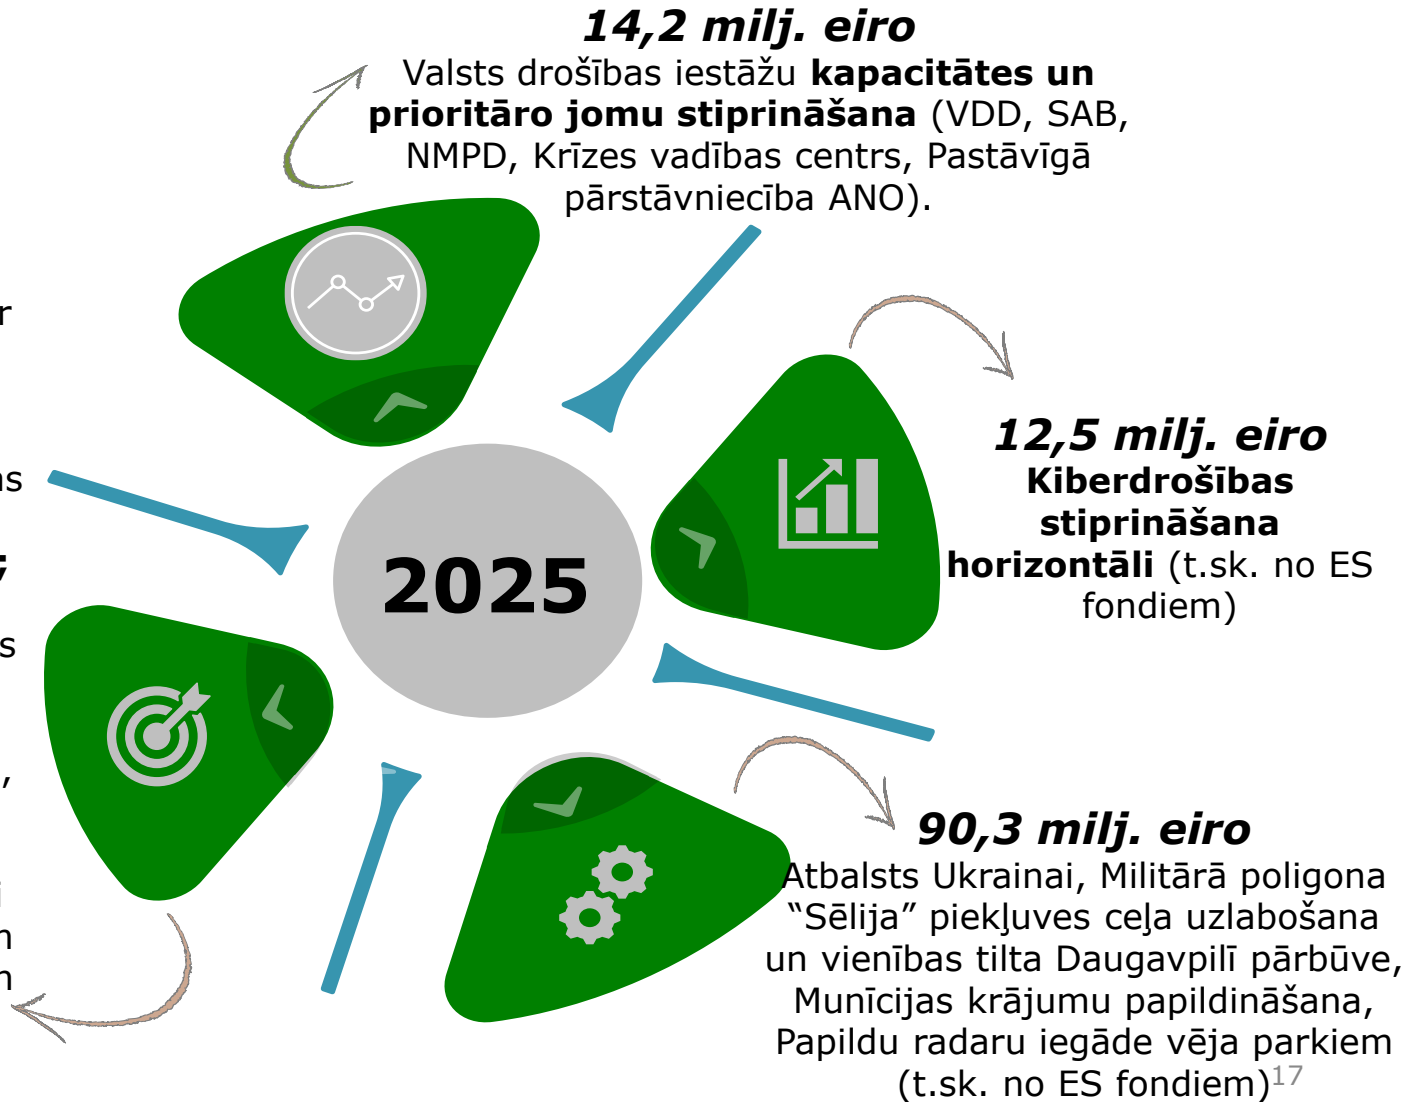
**14,2 milj. eiro**
Valsts drošības iestāžu **kapacitātes un prioritāro jomu stiprināšana** (VDD, SAB, NMPD, Krīzes vadības centrs, Pastāvīgā pārstāvniecība ANO).

r

ns

s

,

n
n

2025

**12,5 milj. eiro**
**Kiberdrošības stiprināšana horizontāli** (t.sk. no ES fondiem)

**90,3 milj. eiro**
Atbalsts Ukrainai, Militārā poligona “Sēlija” piekļuves ceļa uzlabošana un vienības tilta Daugavpilī pārbūve, Munīcijas krājumu papildināšana, Papildu radaru iegāde vēja parkiem (t.sk. no ES fondiem)$^{17}$